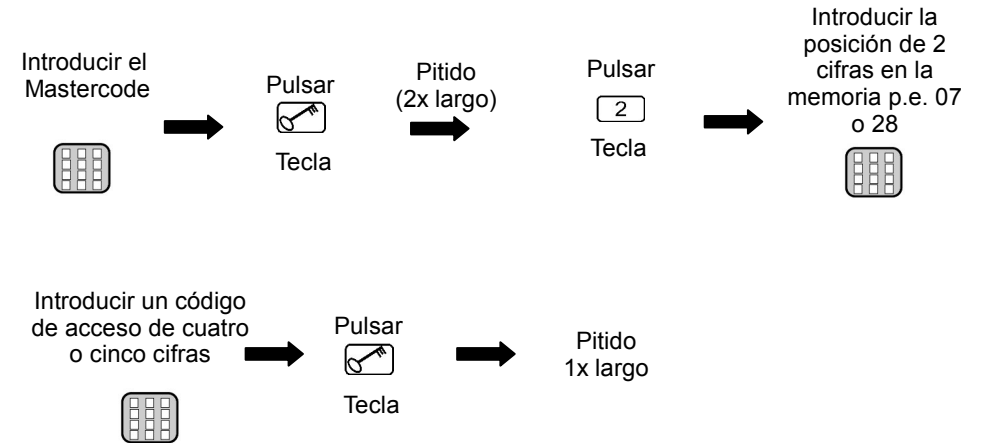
Introducir el Mastercode

Pulsar

Tecla

Pitido (2x largo)

Pulsar

2

Tecla

Introducir la posición de 2 cifras en la memoria p.e. 07 o 28

Introducir un código de acceso de cuatro o cinco cifras

Pulsar

Tecla

Pitido 1x largo